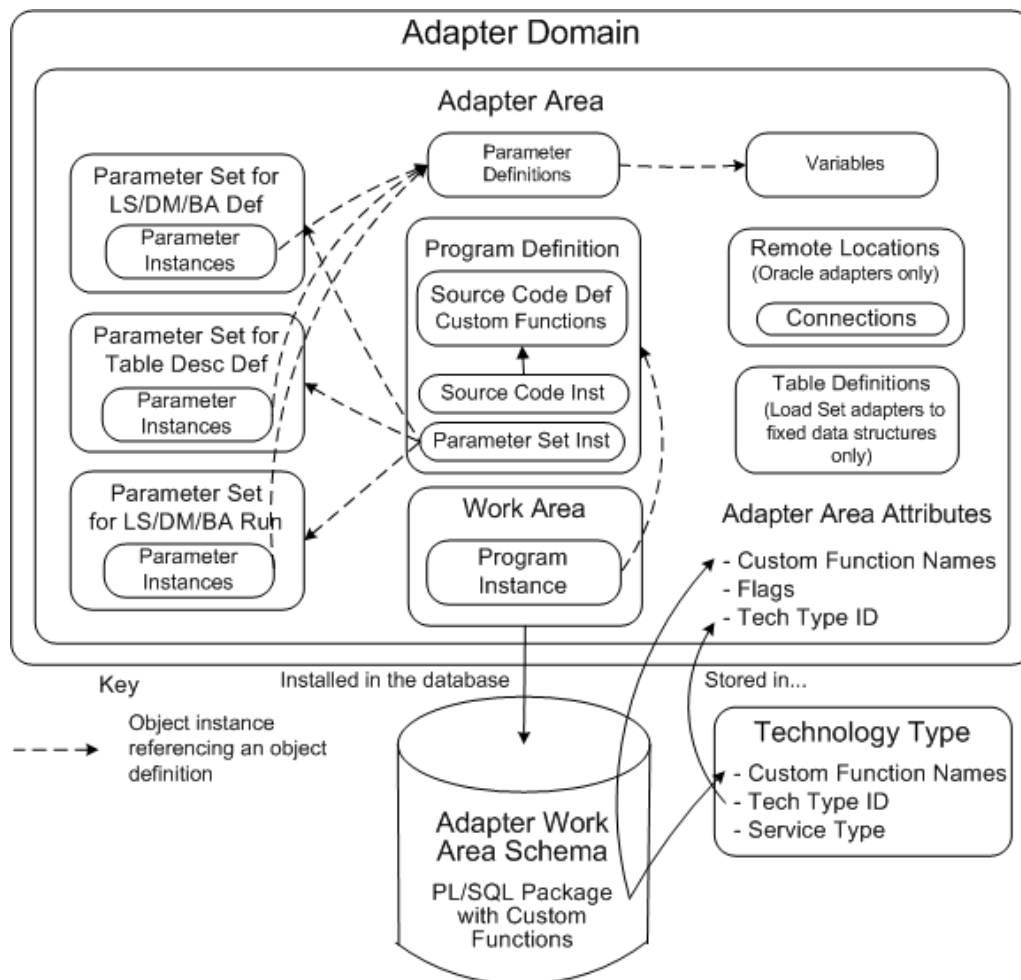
Adapter Domain

Adapter Area

Parameter Set for LS/DM/BA Def

Parameter Instances

Parameter Definitions

Variables

Program Definition

Source Code Def Custom Functions

Source Code Inst

Parameter Set Inst

Remote Locations (Oracle adapters only)

Connections

Table Definitions (Load Set adapters to fixed data structures only)

Parameter Set for Table Desc Def

Parameter Instances

Parameter Set for LS/DM/BA Run

Parameter Instances

Work Area

Program Instance

Adapter Area Attributes

- Custom Function Names
- Flags
- Tech Type ID

Key

Object instance referencing an object definition

Installed in the database

Stored in...

Adapter Work Area Schema

PL/SQL Package with Custom Functions

Technology Type

- Custom Function Names
- Tech Type ID
- Service Type